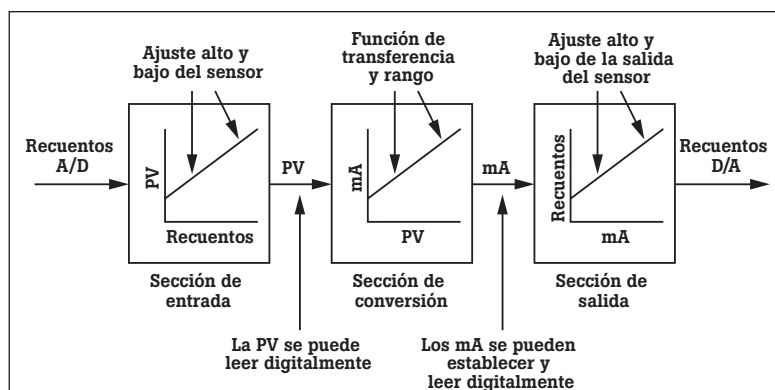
Ajuste alto y bajo del sensor

Función de transferencia y rango

Ajuste alto y bajo de la salida del sensor

Recuentos A/D

PV

Recuentos

PV

mA

PV

mA

Recuentos

mA

Recuentos D/A

Sección de entrada

Sección de conversión

Sección de salida

La PV se puede leer digitalmente

Los mA se pueden establecer y leer digitalmente